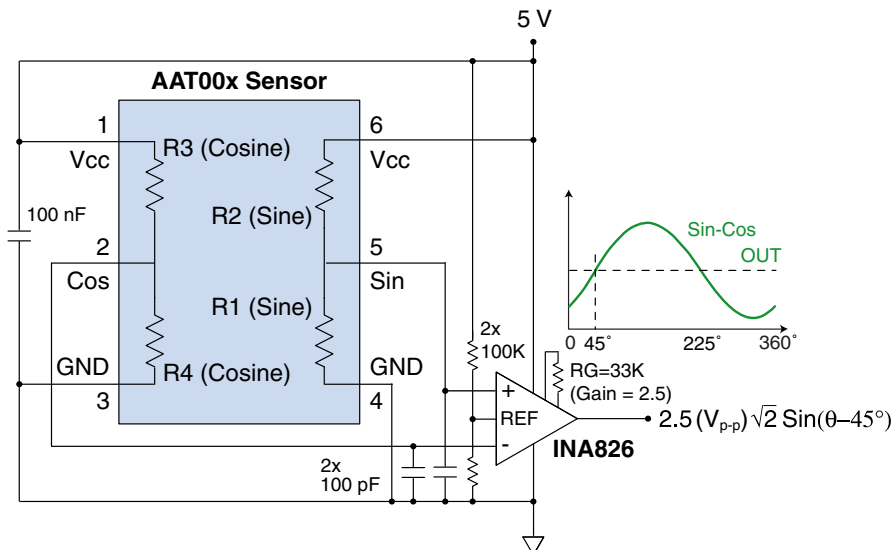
5 V

AAT00x Sensor

1
Vcc
R3 (Cosine)
6
Vcc
R2 (Sine)
100 nF
2
Cos
5
Sin
R1 (Sine)
GND
R4 (Cosine)
3
GND
4

2x
100K

Sin-Cos
OUT

0 45˚ 225˚ 360˚

RG=33K
(Gain = 2.5)
+
REF
-
INA826

$2.5\,(V_{p-p})\,\sqrt{2}\,\mathrm{Sin}(\theta{-}45^{\circ})$

2x
100 pF